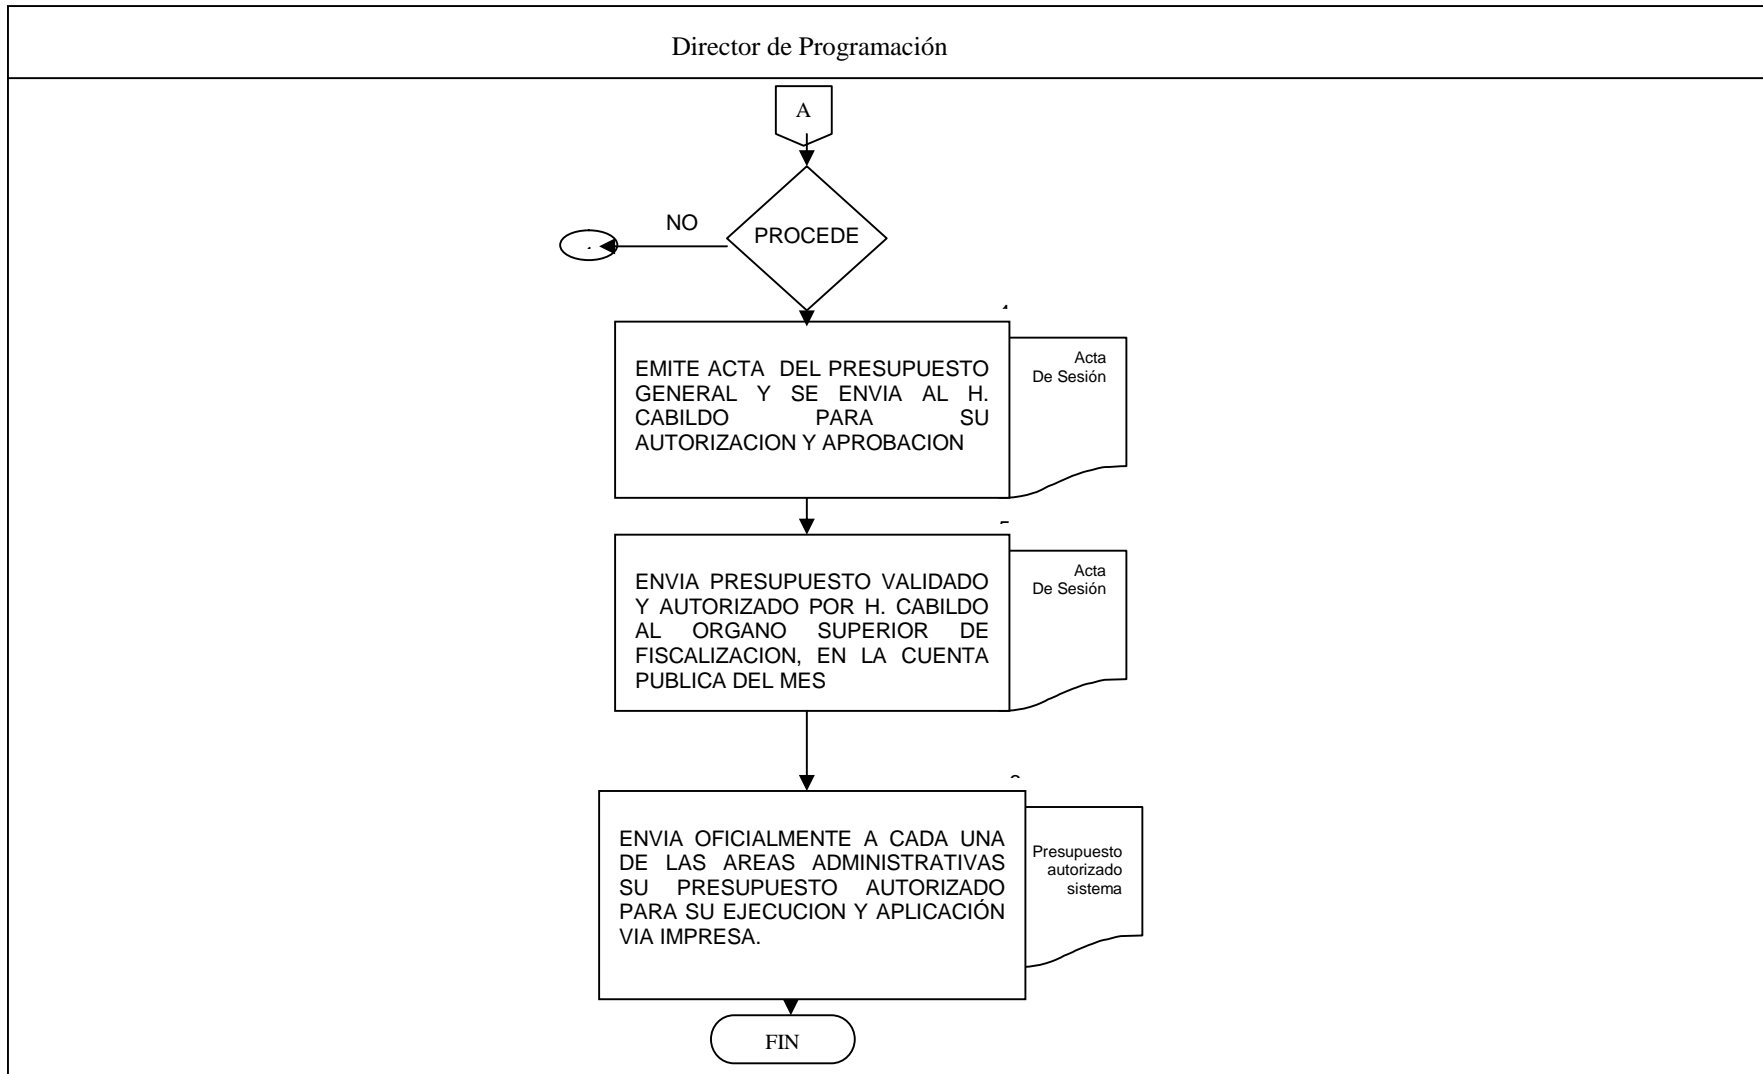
Director de Programación

A

NO

PROCEDE

EMITE ACTA DEL PRESUPUESTO GENERAL Y SE ENVIA AL H. CABILDO PARA SU AUTORIZACION Y APROBACION

Acta
De Sesión

ENVIA PRESUPUESTO VALIDADO Y AUTORIZADO POR H. CABILDO AL ORGANO SUPERIOR DE FISCALIZACION, EN LA CUENTA PUBLICA DEL MES

Acta
De Sesión

ENVIA OFICIALMENTE A CADA UNA DE LAS AREAS ADMINISTRATIVAS SU PRESUPUESTO AUTORIZADO PARA SU EJECUCION Y APLICACIÓN VIA IMPRESA.

Presupuesto autorizado sistema

FIN